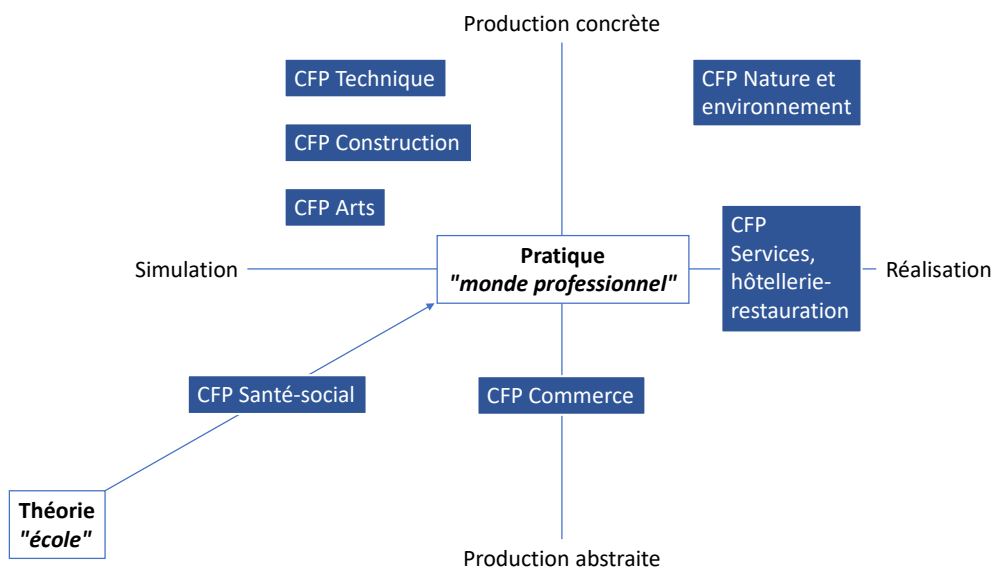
Production concrète

CFP Technique

CFP Nature et environnement

CFP Construction

CFP Arts

Simulation

Pratique
"monde professionnel"

CFP Services, hôtellerie-restauration

Réalisation

CFP Santé-social

CFP Commerce

Théorie
"école"

Production abstraite